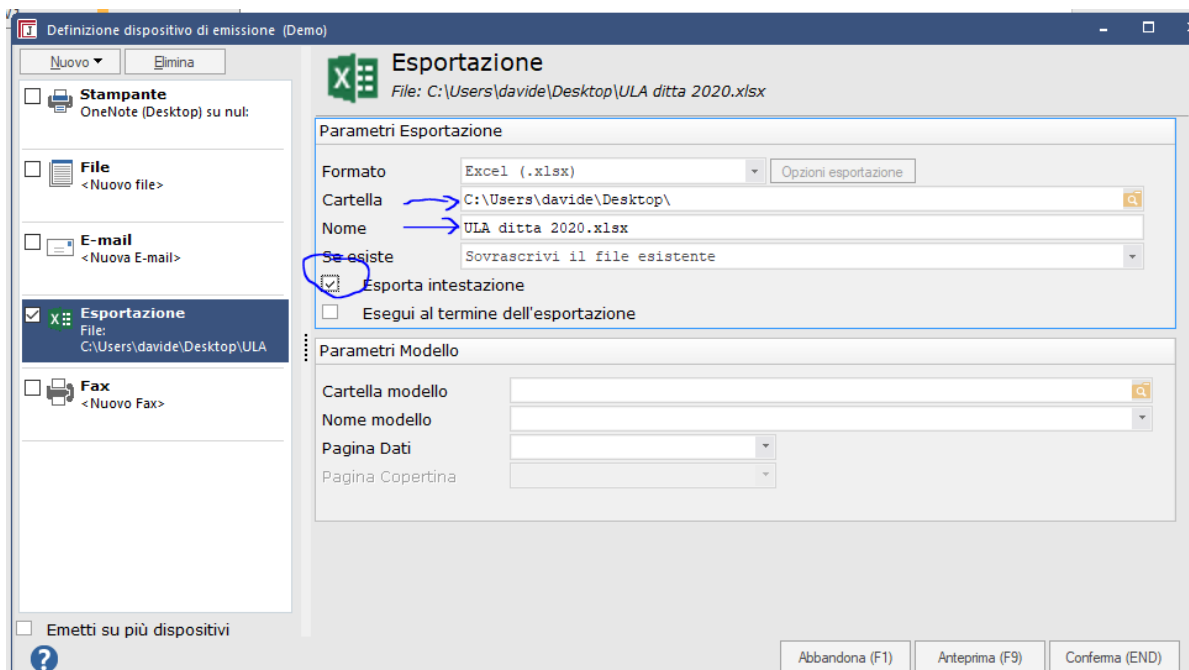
Definizione dispositivo di emissione (Demo)

Nuovo ▾ Elimina

Stampante
OneNote (Desktop) su nul:

File
<Nuovo file>

E-mail
<Nuova E-mail>

Esportazione
File:
C:\Users\davide\Desktop\ULA

Fax
<Nuovo Fax>

Emetti su più dispositivi

Esportazione
File: C:\Users\davide\Desktop\ULA ditta 2020.xlsx

Parametri Esportazione

Formato Excel (.xlsx) Opzioni esportazione
Cartella C:\Users\davide\Desktop\
Nome ULA ditta 2020.xlsx
Se esiste Sovrascrivi il file esistente
Esporta intestazione
Esegui al termine dell'esportazione

Parametri Modello

Cartella modello
Nome modello
Pagina Dati
Pagina Copertina

Abbandona (F1) Anteprima (F9) Conferma (END)